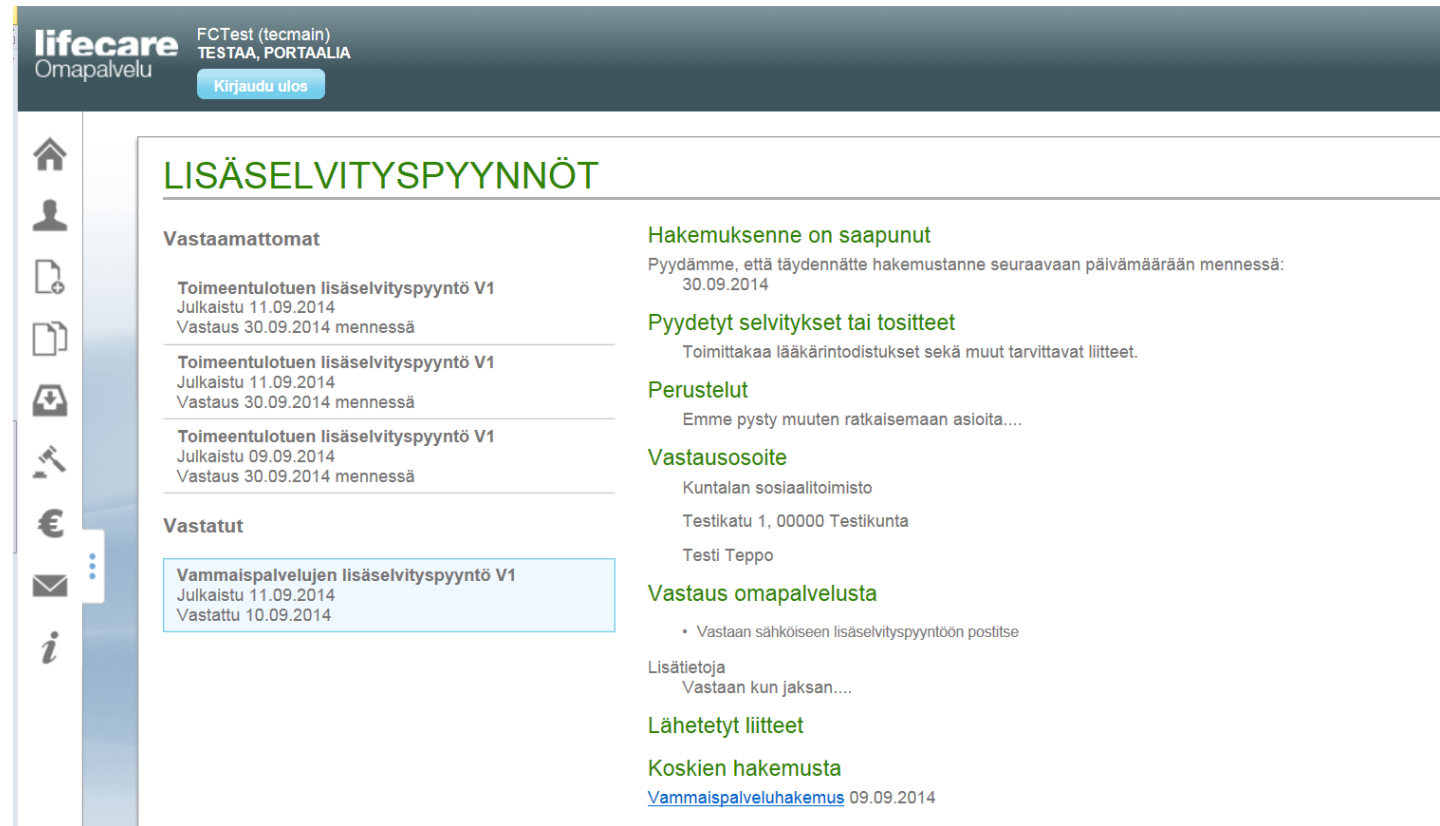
lifecare
Omapalvelu

FCTest (tecmain)
TESTAA, PORTAALIA
Kirjaudu ulos

i

LISÄSELVITYSPYYNNÖT

Vastaamattomat

Toimeentulotuen lisäselvityspyyntö V1
Julkaistu 11.09.2014
Vastaus 30.09.2014 mennessä

Toimeentulotuen lisäselvityspyyntö V1
Julkaistu 11.09.2014
Vastaus 30.09.2014 mennessä

Toimeentulotuen lisäselvityspyyntö V1
Julkaistu 09.09.2014
Vastaus 30.09.2014 mennessä

Vastatut

Vammaispalvelujen lisäselvityspyyntö V1
Julkaistu 11.09.2014
Vastattu 10.09.2014

Hakemuksenne on saapunut

Pyydämme, että täydennätte hakemustanne seuraavaan päivämäärään mennessä:
30.09.2014

Pyydetyt selvitykset tai tositteet

Toimittakaa lääkärintodistukset sekä muut tarvittavat liitteet.

Perustelut

Emme pysty muuten ratkaisemaan asioita....

Vastausosoite

Kuntalan sosiaalitoimisto

Testikatu 1, 00000 Testikunta

Testi Teppo

Vastaus omapalvelusta

• Vastaan sähköiseen lisäselvityspyyntöön postitse

Lisätietoja
Vastaan kun jaksan....

Lähetetyt liitteet

Koskien hakemusta

Vammaispalveluhakemus 09.09.2014